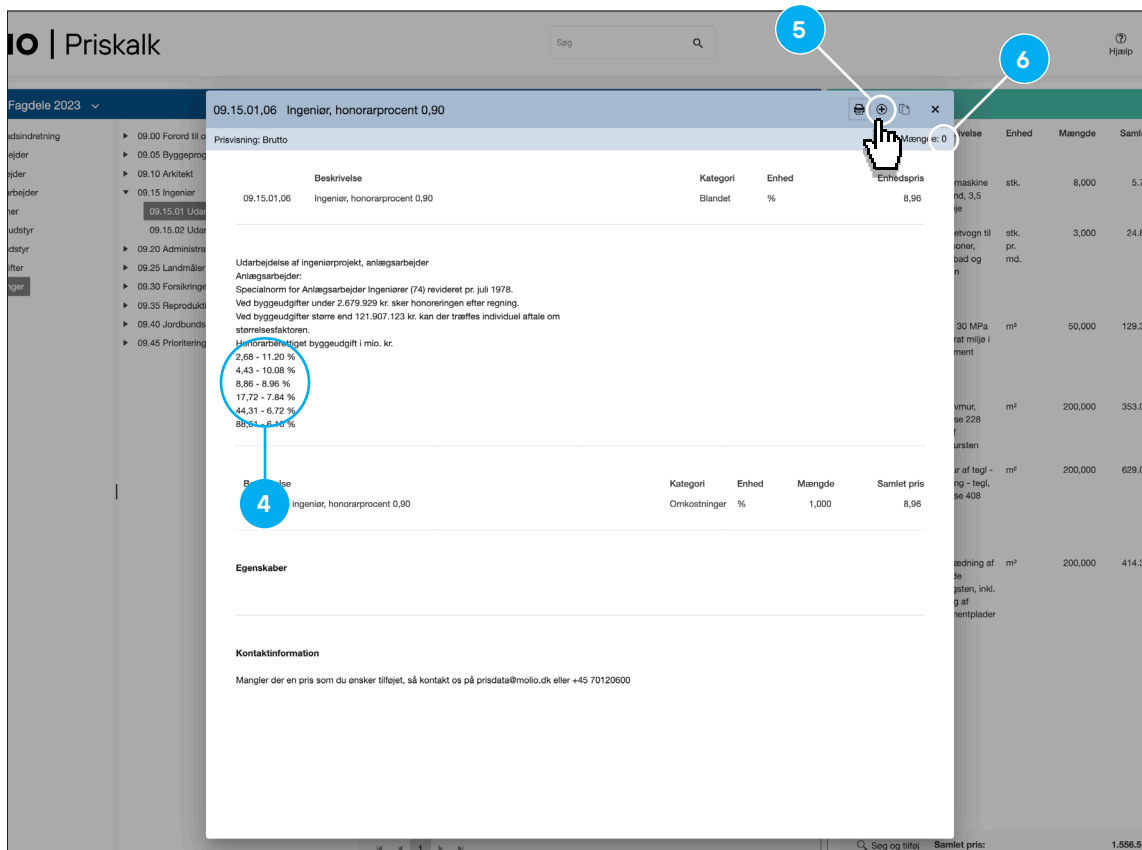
IO | Priskalk

Søg

Hjælp

Fagdele 2023

adsindretning
ejder
ejder
rbejder
ner
udstyr
udstyr
lfter
nger

09.00 Forord til o
09.05 Byggeprog
09.10 Arkitekt
09.15 Ingeniør
09.15.01 Uda
09.15.02 Uda
09.20 Administra
09.25 Landmåler
09.30 Forsikringe
09.35 Reprodukti
09.40 Jordbunds
09.45 Prioritering

09.15.01,06 Ingeniør, honorarprocent 0,90

5

6

Prisvisning: Brutto

Mængde: 0

| | Beskrivelse | Kategori | Enhed | Enhedspris |
|---|---|---|---|---|
| 09.15.01,06 | Ingeniør, honorarprocent 0,90 | Blandet | % | 8,96 |

Udarbejdelse af ingeniørprojekt, anlægsarbejder
Anlægsarbejder:
Specialnorm for Anlægsarbejder Ingeniører (74) revideret pr. juli 1978.
Ved byggeudgifter under 2.679.929 kr. sker honoreringen efter regning.
Ved byggeudgifter større end 121.907.123 kr. kan der træffes individuel aftale om størrelsesfaktoren.
Honorarberettiget byggeudgift i mio. kr.
2,68 - 11.20 %
4,43 - 10.08 %
8,86 - 8.96 %
17,72 - 7.84 %
44,31 - 6.72 %
88,61 - 6.16 %

4

| Be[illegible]lse | Kategori | Enhed | Mængde | Samlet pris |
|---|---|---|---|---|
| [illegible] ingeniør, honorarprocent 0,90 | Omkostninger | % | 1,000 | 8,96 |

Egenskaber

Kontaktinformation

Mangler der en pris som du ønsker tilføjet, så kontakt os på prisdata@molio.dk eller +45 70120600

| rivelse | Enhed | Mængde | Saml |
|---|---|---|---|
| maskine nd, 3,5 je | stk. | 8,000 | 5.7 |
| etvogn til soner, bad og n | stk. pr. md. | 3,000 | 24.8 |
| 30 MPa rat miljø i ment | m³ | 50,000 | 129.3 |
| vmur, se 228 r ursten | m² | 200,000 | 353.0 |
| r af tegl - ng - tegl, se 408 | m² | 200,000 | 629.0 |
| ædning af de gsten, inkl. g af entplader | m² | 200,000 | 414.3 |

Søg og tilføj

Samlet pris: 1.556.5